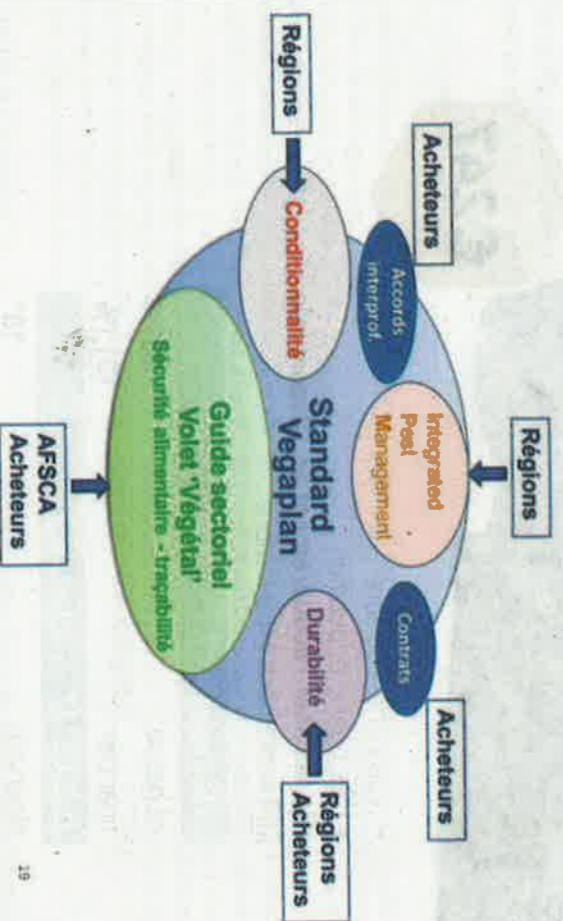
Régions

Acheteurs

Accords interprof.

Conditionnalité

Standard Vegaplan

Guide sectoriel Volet 'Végétal' Sécurité alimentaire - traçabilité

AFSCA Acheteurs

Régions

Integrated Pest Management

Contrats

Durabilité

Acheteurs

Régions Acheteurs

19